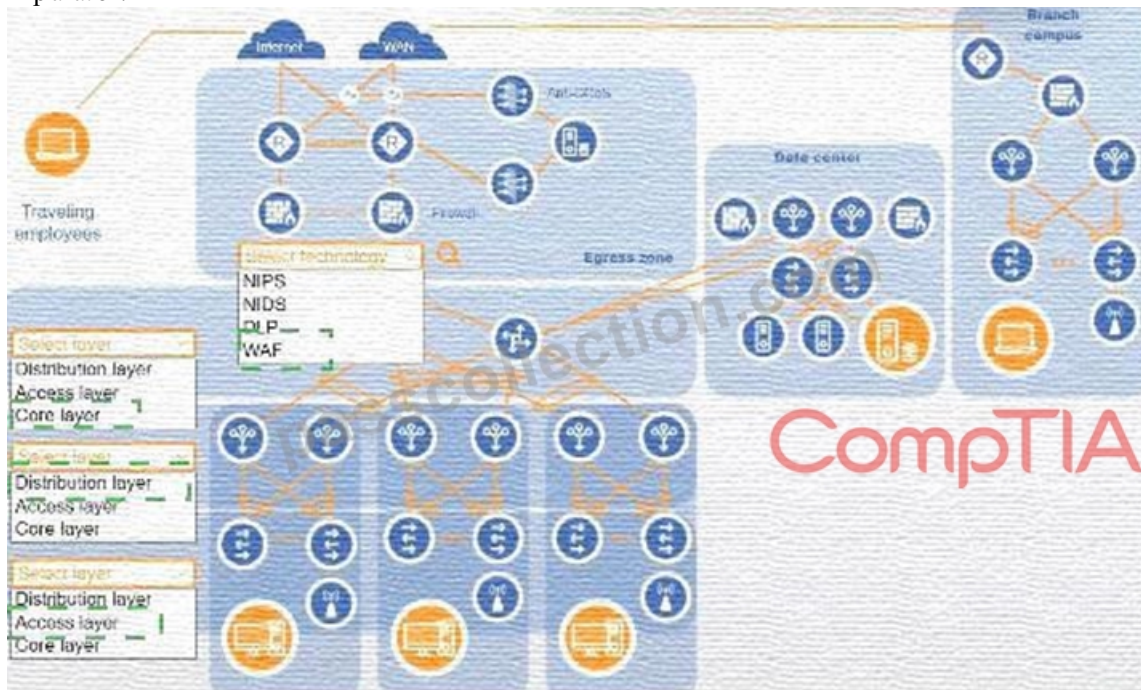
Internet

WAN

Branch campus

Fail-cotton

Traveling employees

Firewall

Data center

Select technology

NIPS

NIDS

DLP

WAF

Egress zone

Select layer

Distribution layer

Access layer

Core layer

Select layer

Distribution layer

Access layer

Core layer

Select layer

Distribution layer

Access layer

Core layer

CompTIA